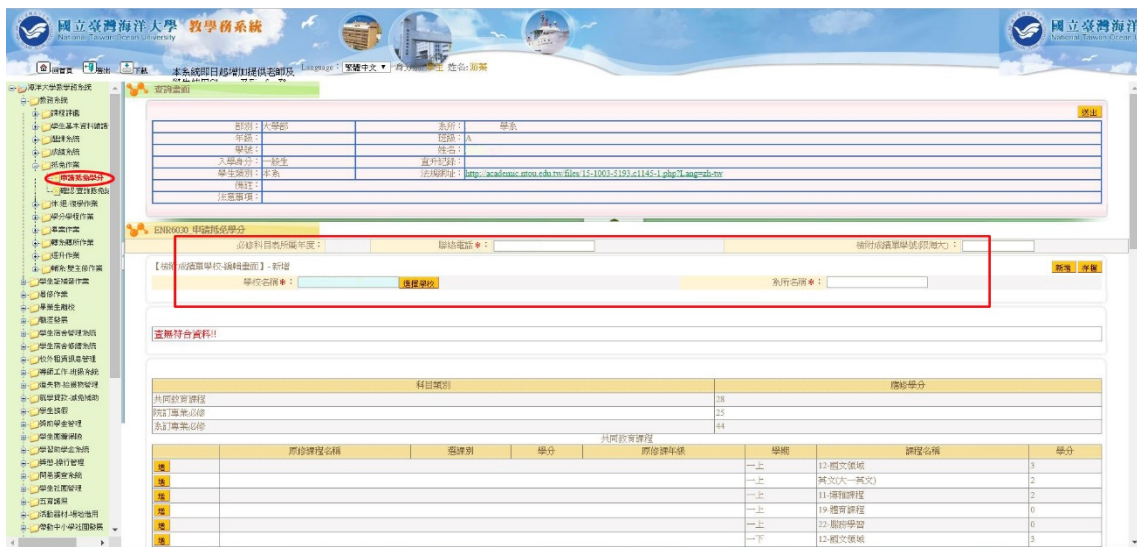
國立臺灣海洋大學 教學務系統
National Taiwan Ocean University

國立臺灣海洋
National Taiwan Ocean

回首頁 登出 下載 本系統即日起增加提供老師反 Language: 繁體中文 身分:學生 姓名:測試

海洋大學教學務系統
教務系統
課程評鑑
學生基本資料維護
選課系統
成績系統
抵免作業
申請抵免學分
歷年查詢抵免
休退/復學作業
學分學程作業
畢業作業
輔系雙修作業
選科作業
輔系/雙主修作業
學生宿舍維護作業
請假作業
畢業生離校
離退發展
學生宿舍管理系統
學生宿舍修繕系統
校外租賃訊息管理
課輔工作/前導系統
遺失物/拾獲物管理
就學貸款/減免補助
學生請假
師資配課管理
學生團體網頁
學習與學生系統
師生/預約管理
問卷調查系統
學生社團管理
五育護照
活動器材/場地借用
學動中小學社團服務

查詢畫面

返回

| 部別: | 大學部 | 系所: | 學系 |
|---|---|---|---|
| 年級: | | 班級: | A |
| 學號: | | 姓名: | |
| 入學身分: | 一般生 | 宜升紀錄: | |
| 學生類別: | 本系 | 法規網址: | http://academic.ntou.edu.tw/files/15-1003-5193,c1145-1.php?Lang=zh-tw |
| 備註: | | | |
| 注意事項: | | | |

ENR6030 申請抵免學分

必修科目表所屬年度: 聯絡電話 *: 檢附成績單學號(限海大):

【檢附成績單學校-編輯畫面】- 新增 新增 存檔

學校名稱 *: 選擇學校 系所名稱 *:

查無符合資料!!

| 科目類別 | 應修學分 |
|---|---|
| 共同教育課程 | 28 |
| 院訂專業必修 | 25 |
| 系訂專業必修 | 44 |

共同教育課程

| | 原修課程名稱 | 選課別 | 學分 | 原修課年級 | 學期 | 課程名稱 | 學分 |
|---|---|---|---|---|---|---|---|
| 選 | | | | | 一上 | 12-國文領域 | 3 |
| 選 | | | | | 一上 | 英文(大一英文) | 2 |
| 選 | | | | | 一上 | 11-導師課程 | 2 |
| 選 | | | | | 一上 | 19-體育課程 | 0 |
| 選 | | | | | 一上 | 22-服務學習 | 0 |
| 選 | | | | | 一下 | 12-國文領域 | 3 |